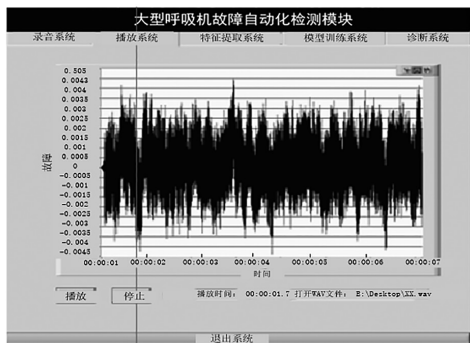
大型呼吸机故障自动化检测模块

录音系统 播放系统 特征提取系统 模型训练系统 诊断系统

0.005
0.0045
0.004
0.0035
0.003
0.0025
0.002
0.0015
0.001
0.0005
0
-0.0005
-0.001
-0.0015
-0.002
-0.0025
-0.003
-0.0035
-0.004
-0.0045

幅值

00:00:01 00:00:02 00:00:03 00:00:04 00:00:05 00:00:06 00:00:07

时间

播放 停止

播放时间： 00:00:01.7 打开WAV文件： E:\Desktop\XX.wav

退出系统